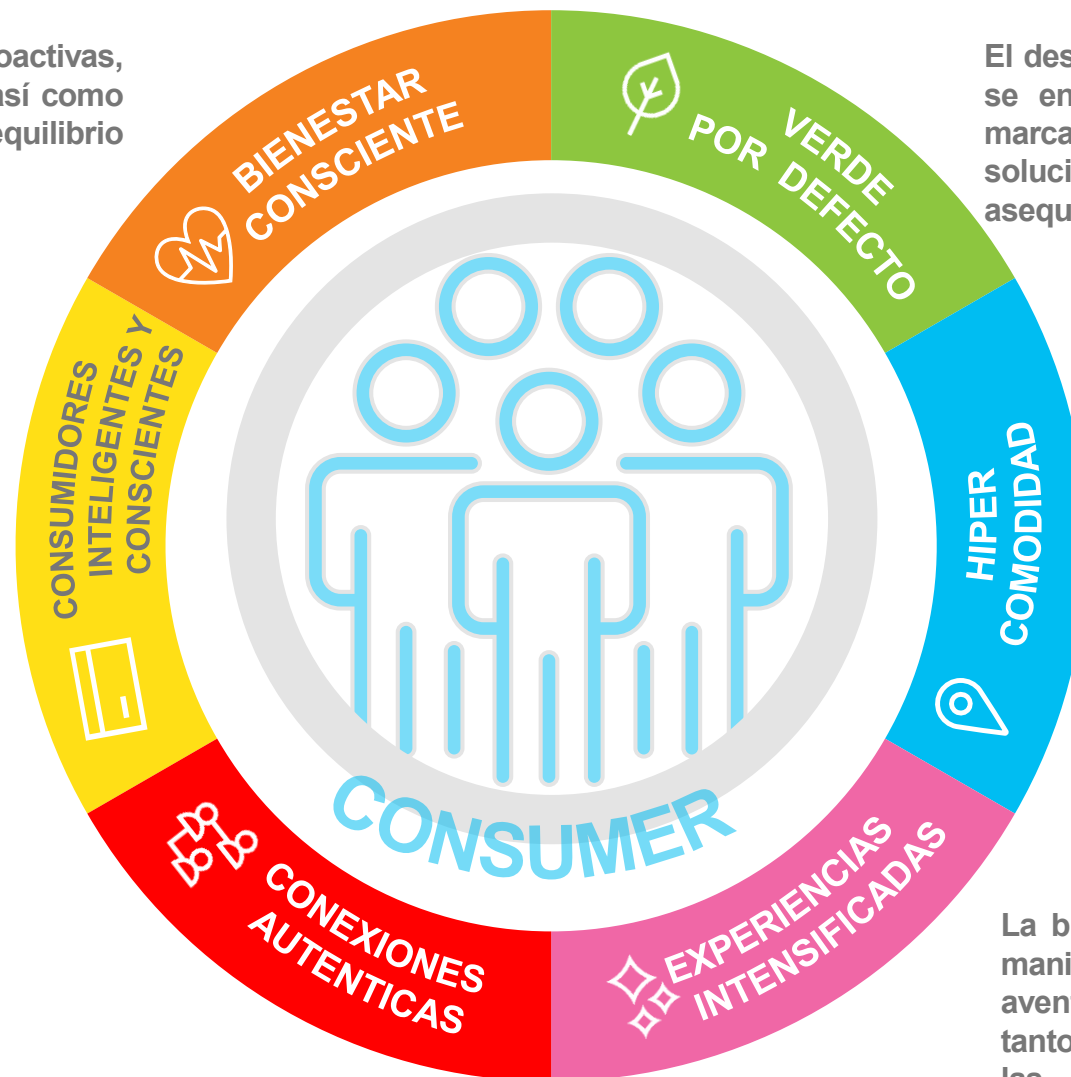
oactivas, así como equilibrio

El des se en marca soluci asequ

BIENESTAR CONSCIENTE

VERDE POR DEFECTO

CONSUMIDORES INTELIGENTES Y CONSCIENTES

HIPER COMODIDAD

CONSUMER

CONEXIONES AUTENTICAS

EXPERIENCIAS INTENSIFICADAS

La b mani aven tanto las